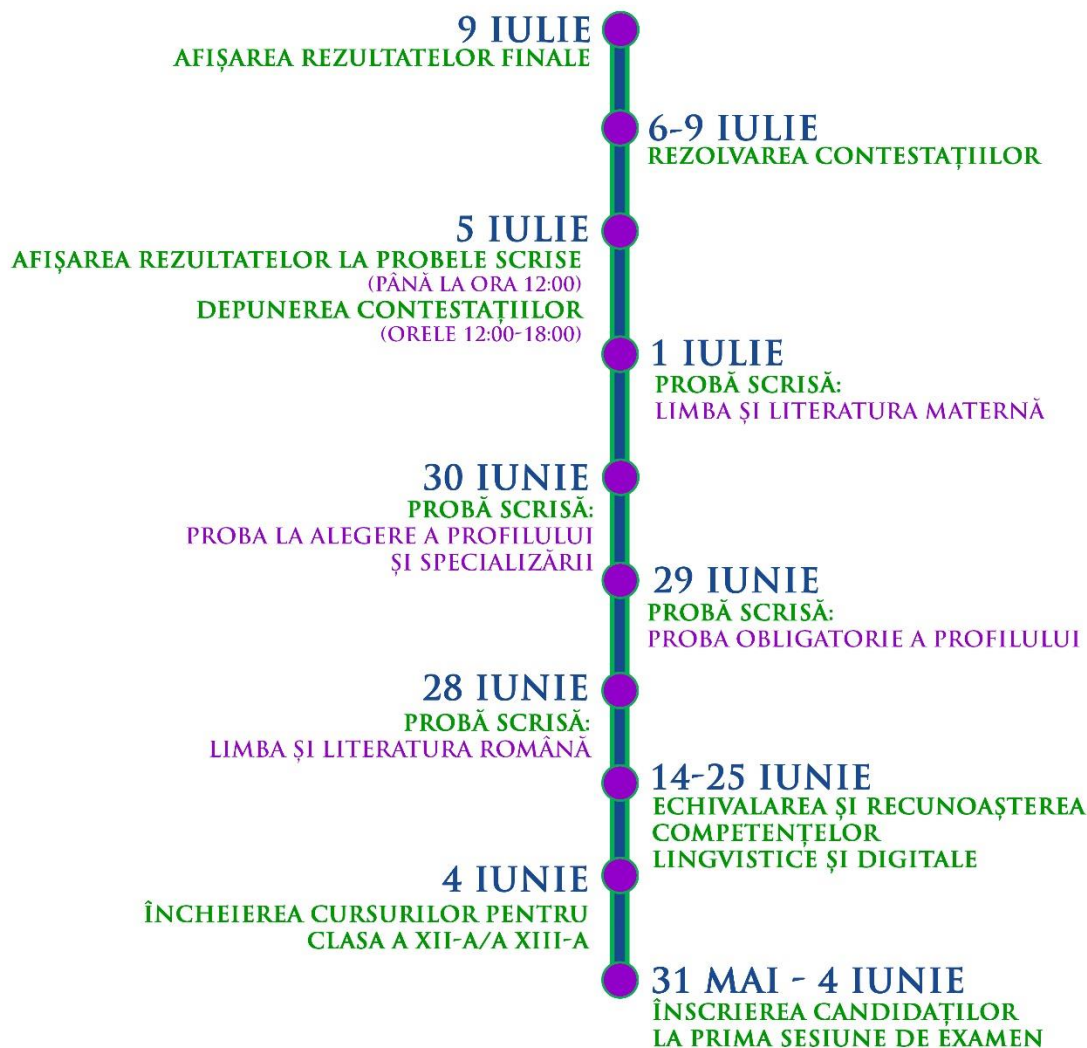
9 IULIE
AFIȘAREA REZULTATELOR FINALE

6-9 IULIE
REZOLVAREA CONTESTAȚIILOR

5 IULIE
AFIȘAREA REZULTATELOR LA PROBELE SCRISE
(PÂNĂ LA ORA 12:00)
DEPUNEREA CONTESTAȚIILOR
(ORELE 12:00-18:00)

1 IULIE
PROBĂ SCRISĂ:
LIMBA ȘI LITERATURA MATERNĂ

30 IUNIE
PROBĂ SCRISĂ:
PROBA LA ALEGERE A PROFILULUI ȘI SPECIALIZĂRII

29 IUNIE
PROBĂ SCRISĂ:
PROBA OBLIGATORIE A PROFILULUI

28 IUNIE
PROBĂ SCRISĂ:
LIMBA ȘI LITERATURA ROMÂNĂ

14-25 IUNIE
ECHIVALAREA ȘI RECUNOAȘTEREA COMPETENȚELOR LINGVISTICE ȘI DIGITALE

4 IUNIE
ÎNCHEIEREA CURSURILOR PENTRU CLASA A XII-A/A XIII-A

31 MAI - 4 IUNIE
ÎNSCRIEREA CANDIDAȚILOR LA PRIMA SESIUNE DE EXAMEN